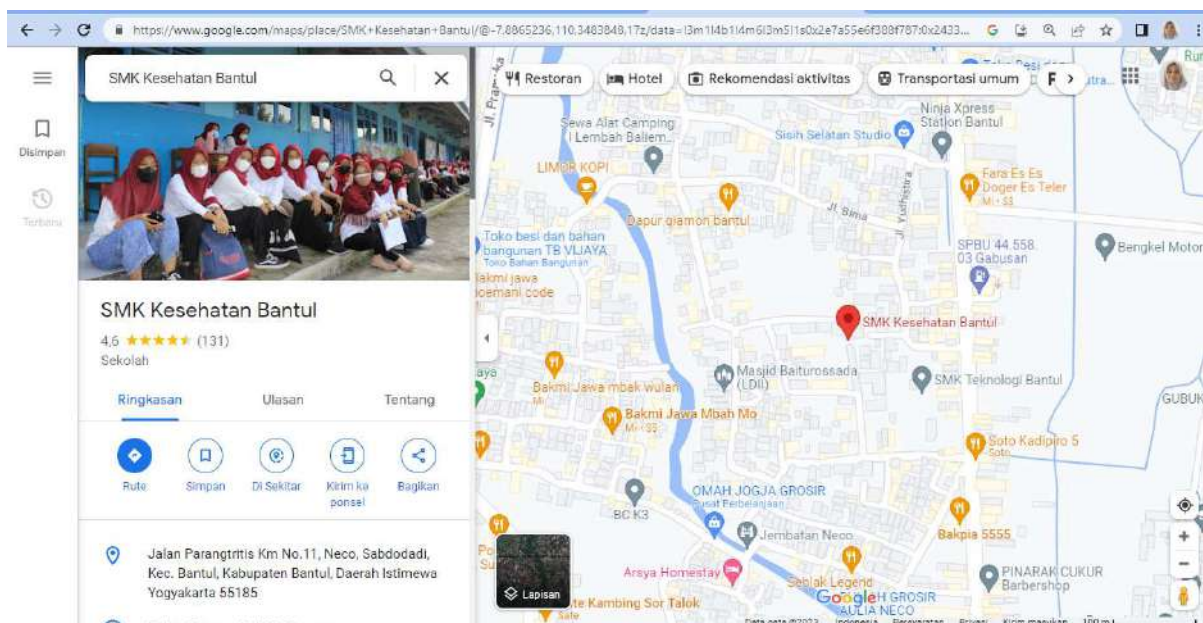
https://www.google.com/maps/place/SMK+Kesehatan+Bantul/@-7.8865236,110.3483849,17z/data=!3m1!4b1!4m6!3m5!1s0x2e7a55e6f388f787:0x2433...

Disimpan
Terbaru

SMK Kesehatan Bantul

SMK Kesehatan Bantul
4,6 ★★★★★ (131)
Sekolah

Ringkasan Ulasan Tentang

Rute Simpan Di Sekitar Kirim ke ponsel Bagikan

Jalan Parangtritis Km No.11, Neco, Sabdodadi, Kec. Bantul, Kabupaten Bantul, Daerah Istimewa Yogyakarta 55185

Restoran Hotel Rekomendasi aktivitas Transportasi umum

Jl. Prangtritis
Sewa Alat Camping Lembah Baliem
Ninja Xpress Station Bantul
Sisih Selatan Studio
LIMOR KOPI
Fara Es Es Doger Es Teler
Dapur qiamon bantul
Jl. Bima
Jl. Yudhistira
Toko besi dan bahan bangunan TB VIJAYA
Toko Bahan Bangunan
SPBU 44.558.03 Gabusan
Bengkel Motor
Bakmi jawa joemani code
SMK Kesehatan Bantul
Masjid Baiturossada (LDII)
SMK Teknologi Bantul
Bakmi Jawa mbak wulan
Bakmi Jawa Mbah Mo
GUBUK
Soto Kadipiro 5
Soto
BC K3
OMAH JOGJA GROSIR
Pusat Perbelanjaan
Jembatan Neco
Bakpia 5555
Arsya Homestay
Seblak Legend
PINARAK CUKUR Barbershop
Lapisan
Kambing Sor Talok
H GROSIR AULIA NECO
Google